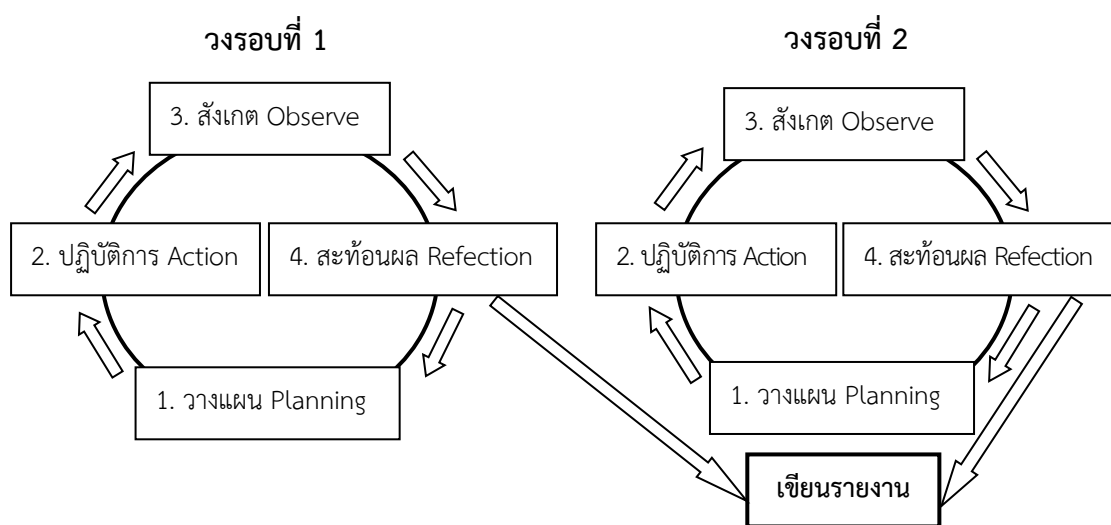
วงรอบที่ 1

3. สังเกต Observe

2. ปฏิบัติการ Action

4. สะท้อนผล Refection

1. วางแผน Planning

วงรอบที่ 2

3. สังเกต Observe

2. ปฏิบัติการ Action

4. สะท้อนผล Refection

1. วางแผน Planning

เขียนรายงาน